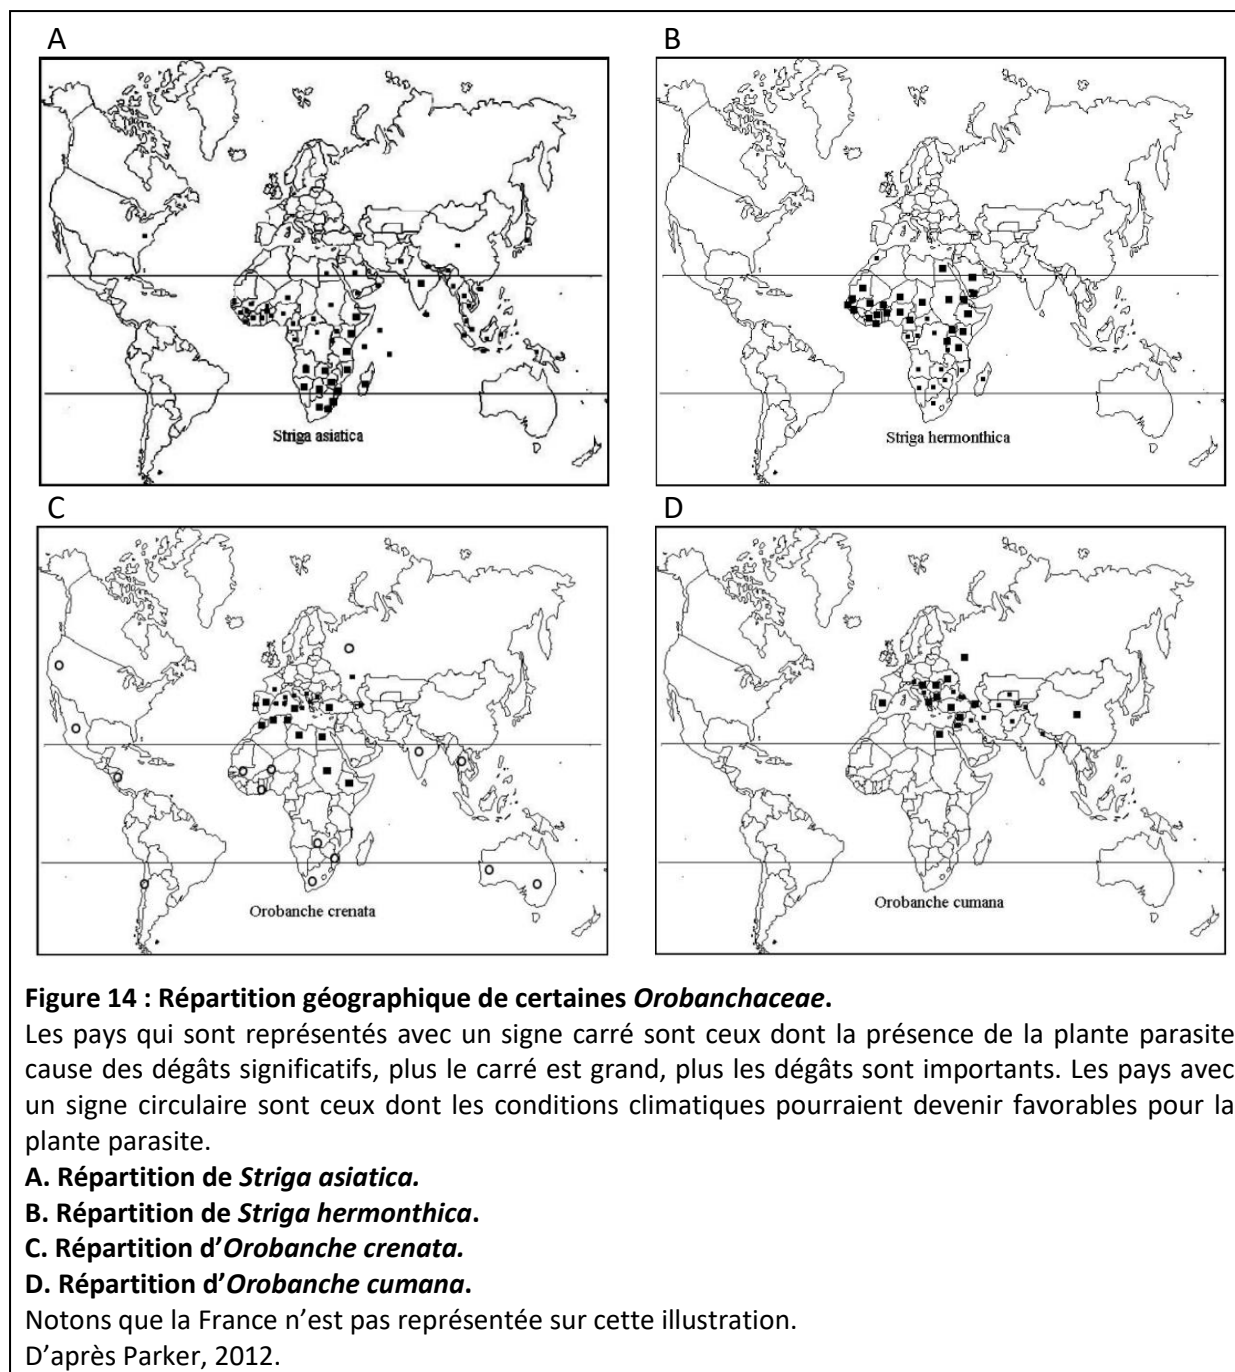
A

Striga asiatica

B

Striga hermonthica

C

Orobanche crenata

D

Orobanche cumana

**Figure 14 : Répartition géographique de certaines *Orobanchaceae*.**

Les pays qui sont représentés avec un signe carré sont ceux dont la présence de la plante parasite cause des dégâts significatifs, plus le carré est grand, plus les dégâts sont importants. Les pays avec un signe circulaire sont ceux dont les conditions climatiques pourraient devenir favorables pour la plante parasite.

**A. Répartition de *Striga asiatica.***

**B. Répartition de *Striga hermonthica*.**

**C. Répartition d'*Orobanche crenata.***

**D. Répartition d'*Orobanche cumana*.**

Notons que la France n'est pas représentée sur cette illustration.

D'après Parker, 2012.